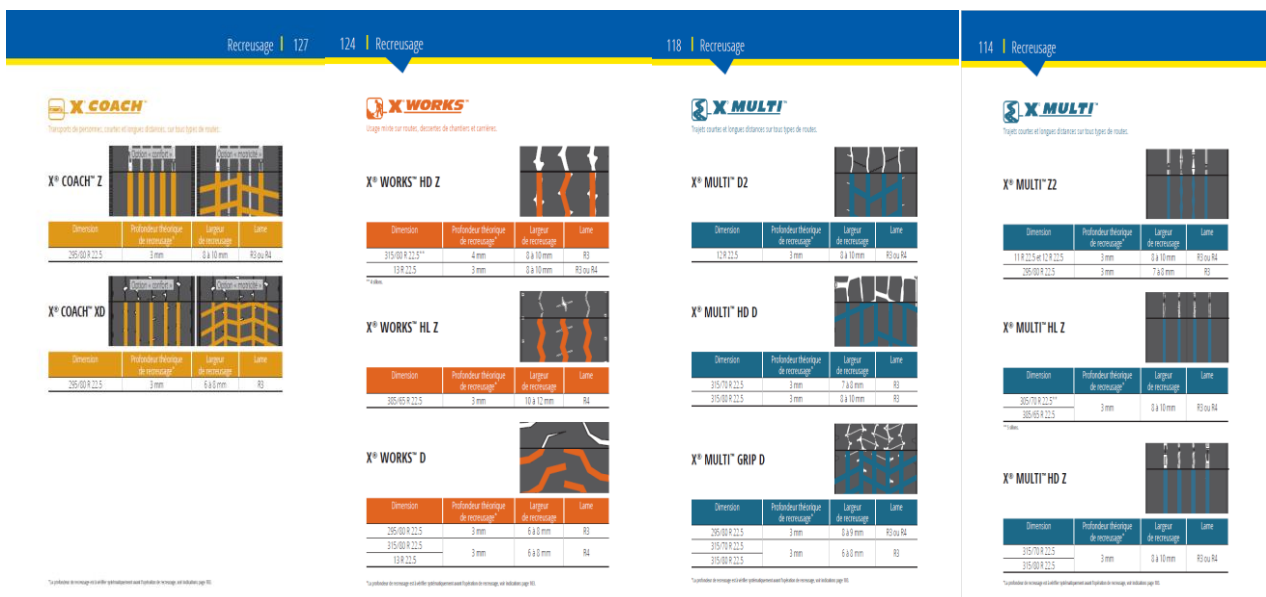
Recreusage | 127

X COACH

Transports de personnes, courtes et longues distances, sur tous types de routes.

X® COACH™ Z

Option « confort »

Option « motricité »

| Dimension | Profondeur théorique de recreusage* | Largeur de recreusage | Lame |
|---|---|---|---|
| 295/80 R 22.5 | 3 mm | 8 à 10 mm | R3 ou R4 |

X® COACH™ XD

Option « confort »

Option « motricité »

| Dimension | Profondeur théorique de recreusage* | Largeur de recreusage | Lame |
|---|---|---|---|
| 295/80 R 22.5 | 3 mm | 6 à 8 mm | R3 |

* La profondeur de recreusage est à vérifier systématiquement avant l'opération de recreusage, voir indications page 103.

124 | Recreusage

X WORKS

Usage mixte sur routes, dessertes de chantiers et carrières.

X® WORKS™ HD Z

| Dimension | Profondeur théorique de recreusage* | Largeur de recreusage | Lame |
|---|---|---|---|
| 315/80 R 22.5** | 4 mm | 8 à 10 mm | R3 |
| 13 R 22.5 | 3 mm | 8 à 10 mm | R3 ou R4 |

** 3 ribs.

X® WORKS™ HL Z

| Dimension | Profondeur théorique de recreusage* | Largeur de recreusage | Lame |
|---|---|---|---|
| 385/65 R 22.5 | 3 mm | 10 à 12 mm | R4 |

X® WORKS™ D

| Dimension | Profondeur théorique de recreusage* | Largeur de recreusage | Lame |
|---|---|---|---|
| 295/80 R 22.5 | 3 mm | 6 à 8 mm | R3 |
| 315/80 R 22.5<br>13 R 22.5 | 3 mm | 6 à 8 mm | R4 |

* La profondeur de recreusage est à vérifier systématiquement avant l'opération de recreusage, voir indications page 103.

118 | Recreusage

X MULTI

Trajets courtes et longues distances sur tous types de routes.

X® MULTI™ D2

| Dimension | Profondeur théorique de recreusage* | Largeur de recreusage | Lame |
|---|---|---|---|
| 12 R 22.5 | 3 mm | 8 à 10 mm | R3 ou R4 |

X® MULTI™ HD D

| Dimension | Profondeur théorique de recreusage* | Largeur de recreusage | Lame |
|---|---|---|---|
| 315/70 R 22.5 | 3 mm | 7 à 8 mm | R3 |
| 315/80 R 22.5 | 3 mm | 8 à 10 mm | R3 |

X® MULTI™ GRIP D

| Dimension | Profondeur théorique de recreusage* | Largeur de recreusage | Lame |
|---|---|---|---|
| 295/80 R 22.5 | 3 mm | 8 à 9 mm | R3 ou R4 |
| 315/70 R 22.5<br>315/80 R 22.5 | 3 mm | 6 à 8 mm | R3 |

* La profondeur de recreusage est à vérifier systématiquement avant l'opération de recreusage, voir indications page 103.

114 | Recreusage

X MULTI

Trajets courtes et longues distances sur tous types de routes.

X® MULTI™ Z2

| Dimension | Profondeur théorique de recreusage* | Largeur de recreusage | Lame |
|---|---|---|---|
| 11 R 22.5 et 12 R 22.5 | 3 mm | 8 à 10 mm | R3 ou R4 |
| 295/80 R 22.5 | 3 mm | 7 à 8 mm | R3 |

X® MULTI™ HL Z

| Dimension | Profondeur théorique de recreusage* | Largeur de recreusage | Lame |
|---|---|---|---|
| 385/55 R 22.5**<br>385/65 R 22.5 | 3 mm | 8 à 10 mm | R3 ou R4 |

** 5 ribs.

X® MULTI™ HD Z

| Dimension | Profondeur théorique de recreusage* | Largeur de recreusage | Lame |
|---|---|---|---|
| 315/70 R 22.5<br>315/80 R 22.5 | 3 mm | 8 à 10 mm | R3 ou R4 |

* La profondeur de recreusage est à vérifier systématiquement avant l'opération de recreusage, voir indications page 103.